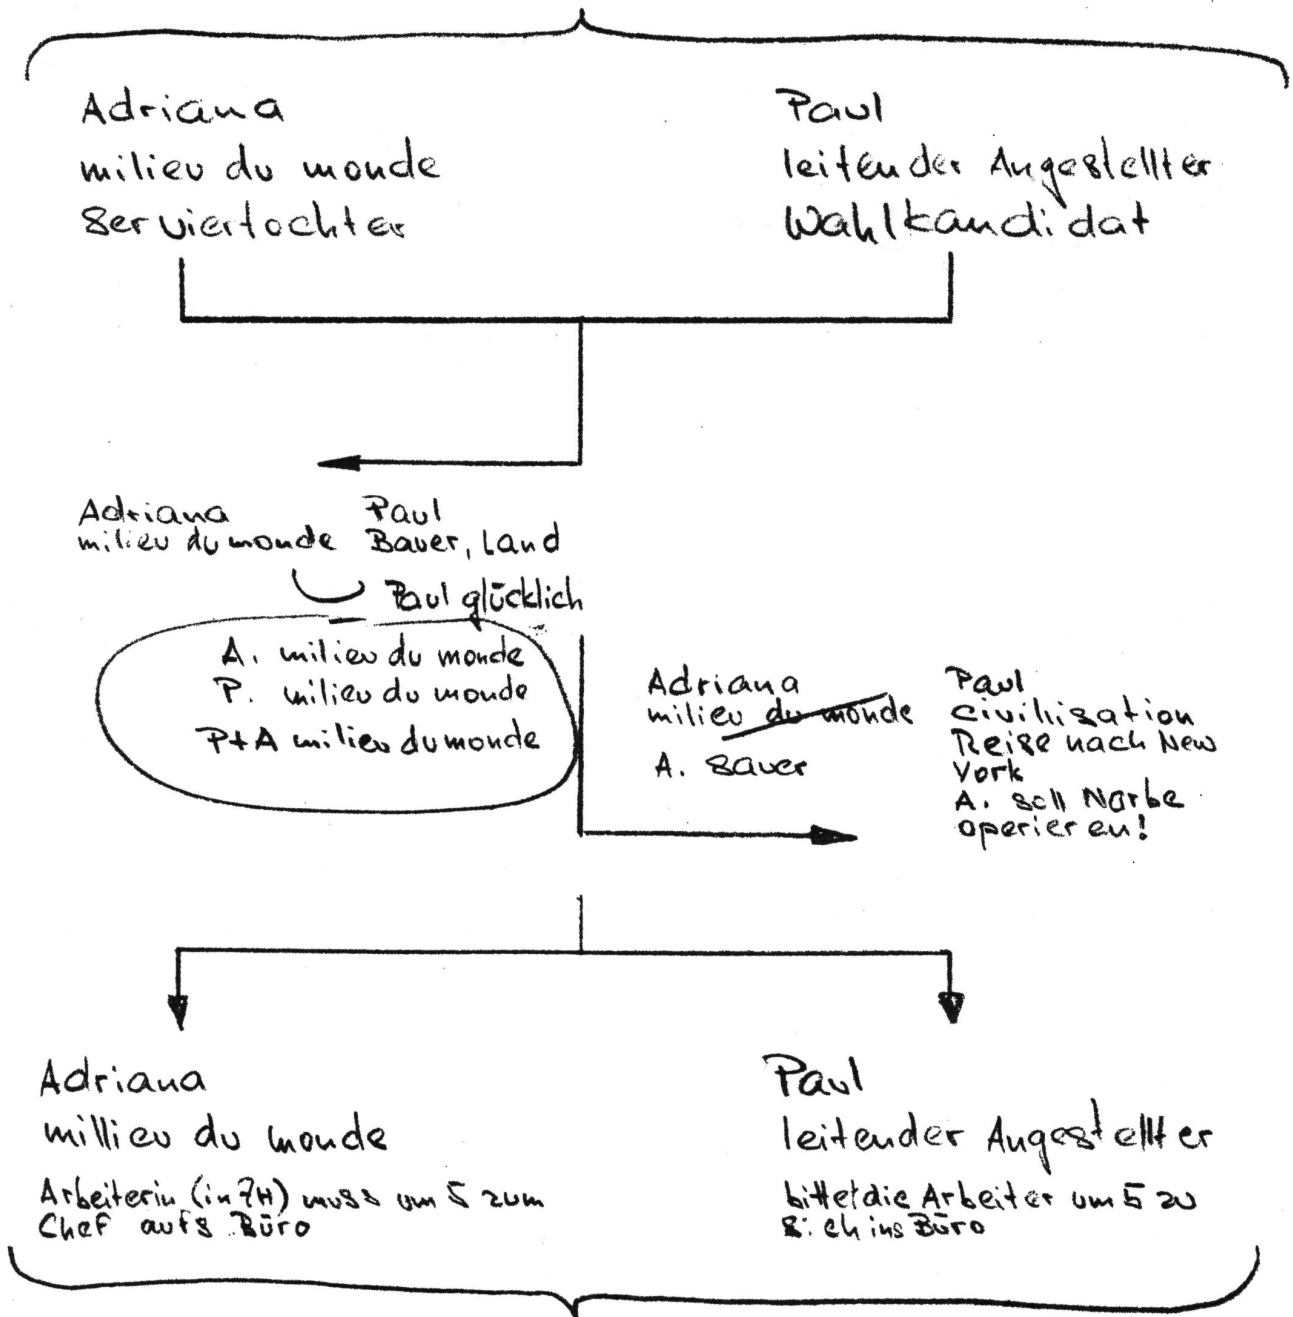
Adriana
milieu du monde
Serviertochter

Paul
leitender Angestellter
Wahlkandidat

Adriana
milieu du monde

Paul
Bauer, Land

Paul glücklich

A. milieu du monde
P. milieu du monde
P+A milieu du monde

Adriana
milieu du monde
A. Bauer

Paul
civilisation
Reise nach New York
A. soll Narbe operieren!

Adriana
millieu du monde
Arbeiterin (in ?H) muss um 5 zum Chef aufs Büro

Paul
leitender Angestellter
bittet die Arbeiter um 5 zu sich ins Büro